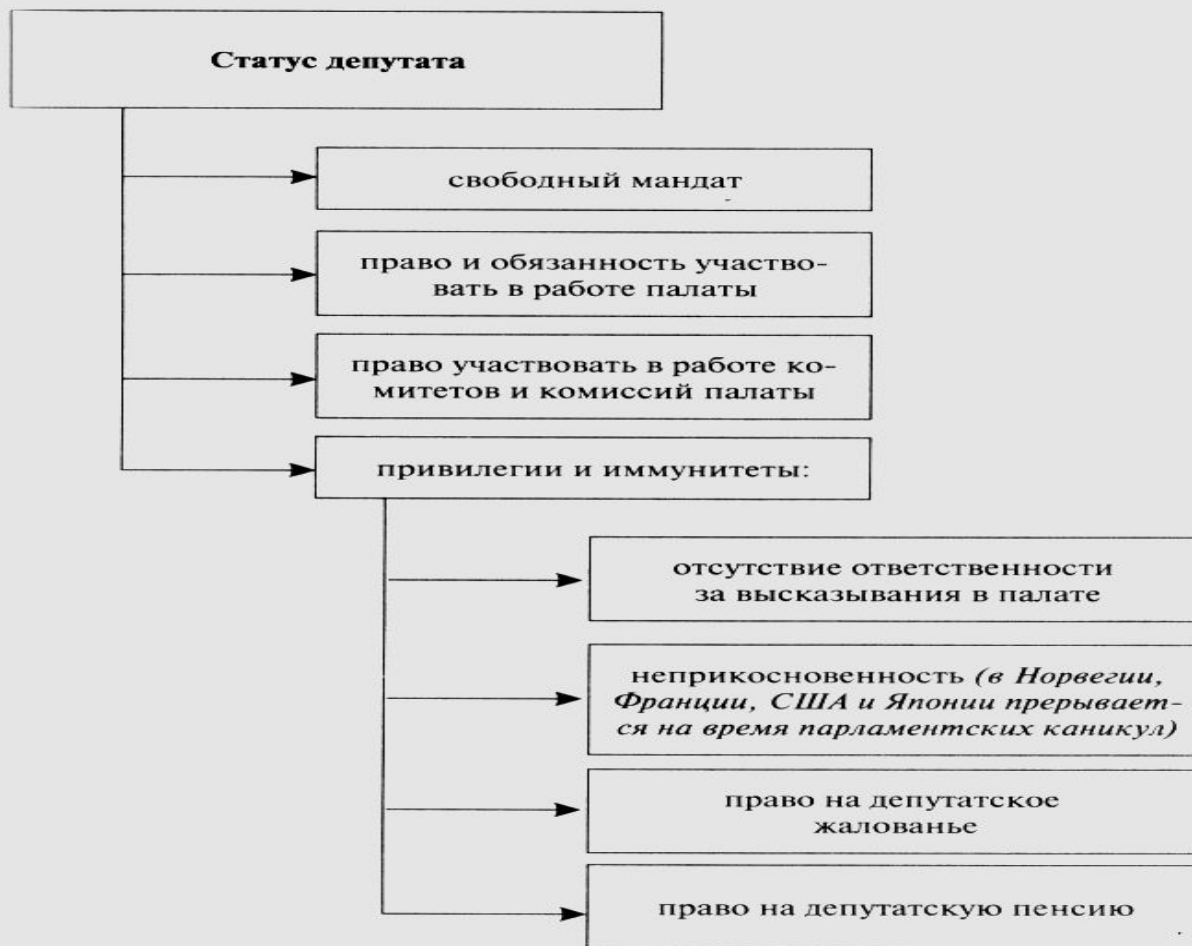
Статус депутата

свободный мандат

право и обязанность участвовать в работе палаты

право участвовать в работе комитетов и комиссий палаты

привилегии и иммунитеты:

отсутствие ответственности за высказывания в палате

неприкосновенность (в Норвегии, Франции, США и Японии прерывается на время парламентских каникул)

право на депутатское жалованье

право на депутатскую пенсию